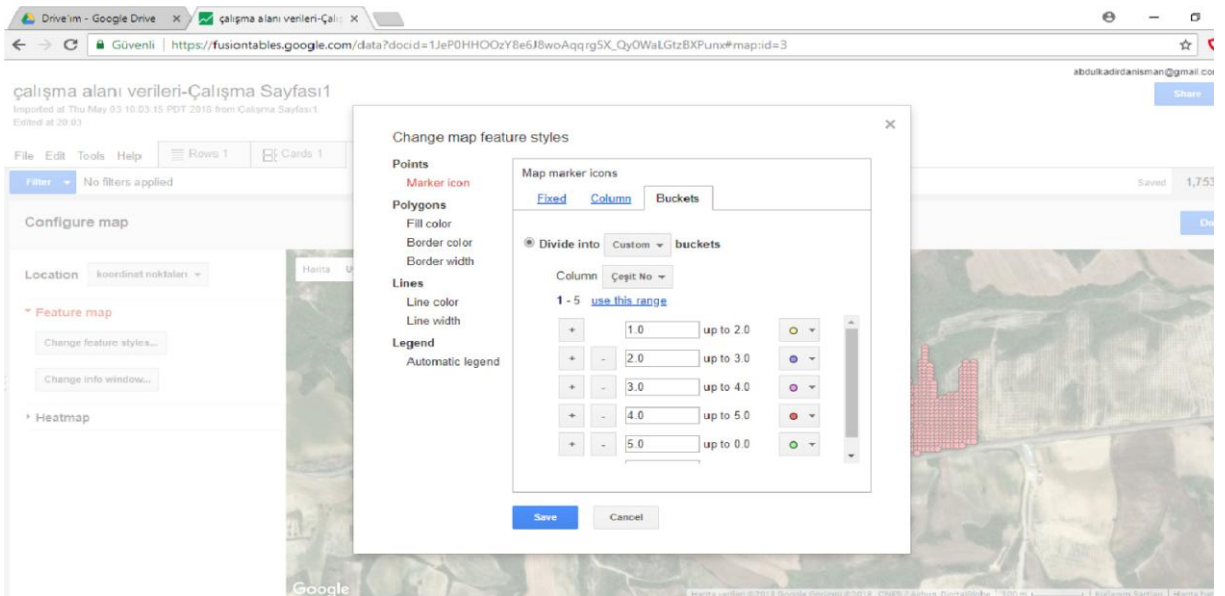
Drive'ım - Google Drive ×
çalışma alanı verileri-Çalış ×

Güvenli | https://fusiontables.google.com/data?docid=1JeP0HHOOzY8e6J8woAqqrg5X_QyOWaLGtzBXPunx#map:id=3

abdulkadirdanisman@gmail.co

Share

çalışma alanı verileri-Çalışma Sayfası1
Imported at Thu May 03 10:03:15 PDT 2018 from Çalışma Sayfası1.
Edited at 20:03

File Edit Tools Help Rows 1 Cards 1

Filter No filters applied

Saved 1,753

Configure map

Location koordinat noktaları

Feature map

Change feature styles...

Change info window...

Heatmap

Harita

Google

Change map feature styles

×

Points
Marker icon
Polygons
Fill color
Border color
Border width
Lines
Line color
Line width
Legend
Automatic legend

Map marker icons

Fixed Column Buckets

Divide into Custom buckets

Column Çeşit No

1 - 5 use this range

| + | | 1.0 | up to 2.0 |
|---|---|---|---|
| + | - | 2.0 | up to 3.0 |
| + | - | 3.0 | up to 4.0 |
| + | - | 4.0 | up to 5.0 |
| + | - | 5.0 | up to 0.0 |

Save Cancel